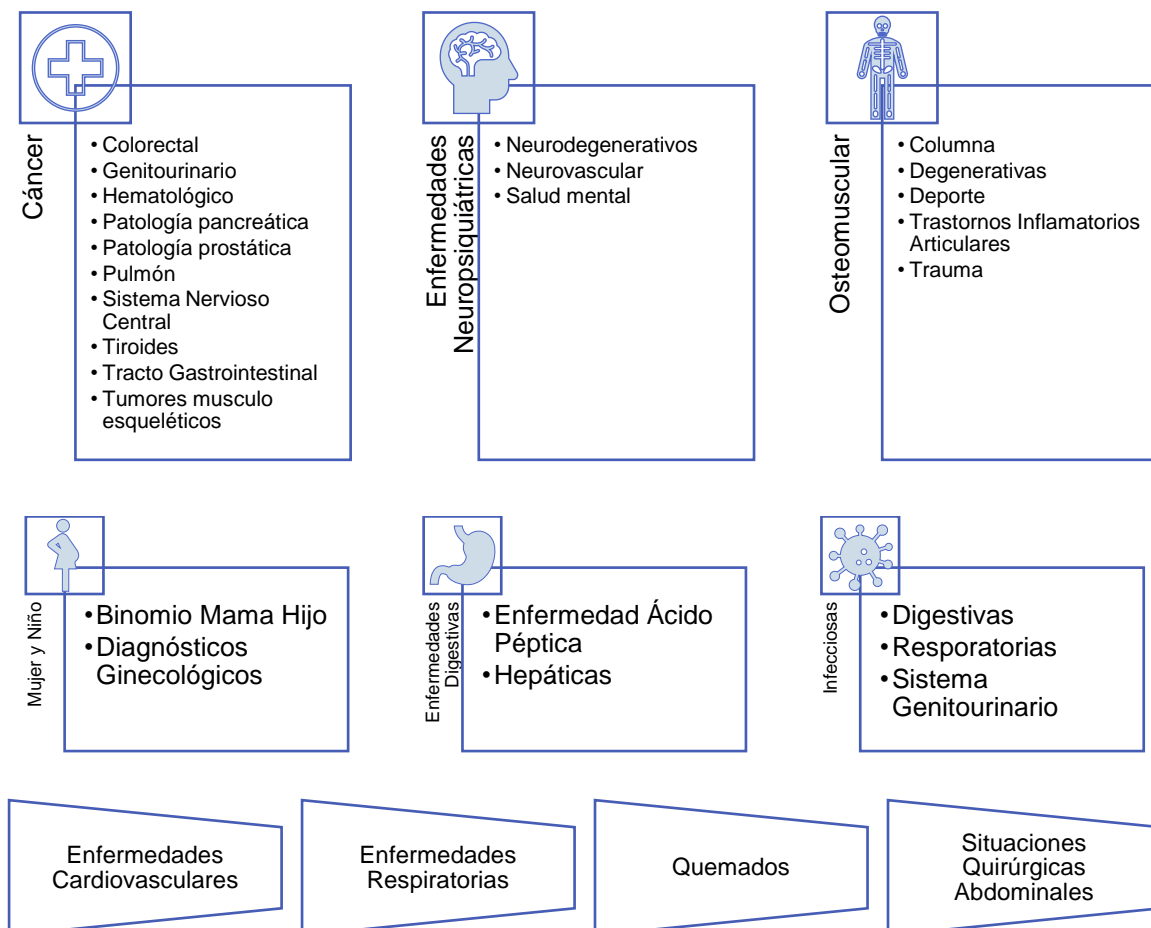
Cáncer

- Colorectal
- Genitourinario
- Hematológico
- Patología pancreática
- Patología prostática
- Pulmón
- Sistema Nervioso Central
- Tiroides
- Tracto Gastrointestinal
- Tumores musculo esqueléticos

Enfermedades Neuropsiquiátricas

- Neurodegenerativos
- Neurovascular
- Salud mental

Osteomuscular

- Columna
- Degenerativas
- Deporte
- Trastornos Inflamatorios Articulares
- Trauma

Mujer y Niño

- Binomio Mama Hijo
- Diagnósticos Ginecológicos

Enfermedades Digestivas

- Enfermedad Ácido Péptica
- Hepáticas

Infecciosas

- Digestivas
- Resporatorias
- Sistema Genitourinario

Enfermedades Cardiovasculares

Enfermedades Respiratorias

Quemados

Situaciones Quirúrgicas Abdominales